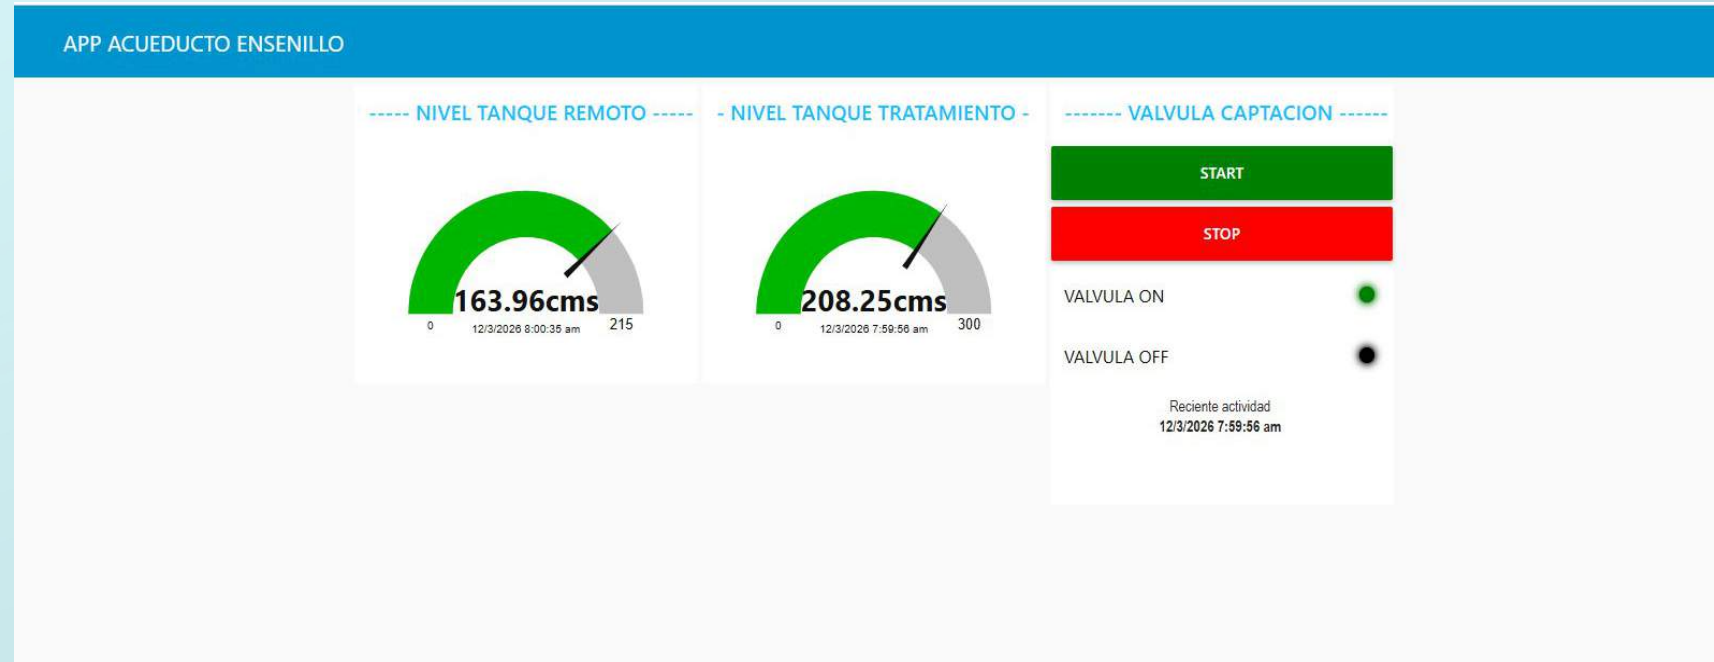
APP ACUEDUCTO ENSENILLO

----- NIVEL TANQUE REMOTO -----

163.96cms

0 12/3/2026 8:00:35 am 215

- NIVEL TANQUE TRATAMIENTO -

208.25cms

0 12/3/2026 7:59:56 am 300

------- VALVULA CAPTACION ------

START

STOP

VALVULA ON

VALVULA OFF

Reciente actividad
12/3/2026 7:59:56 am